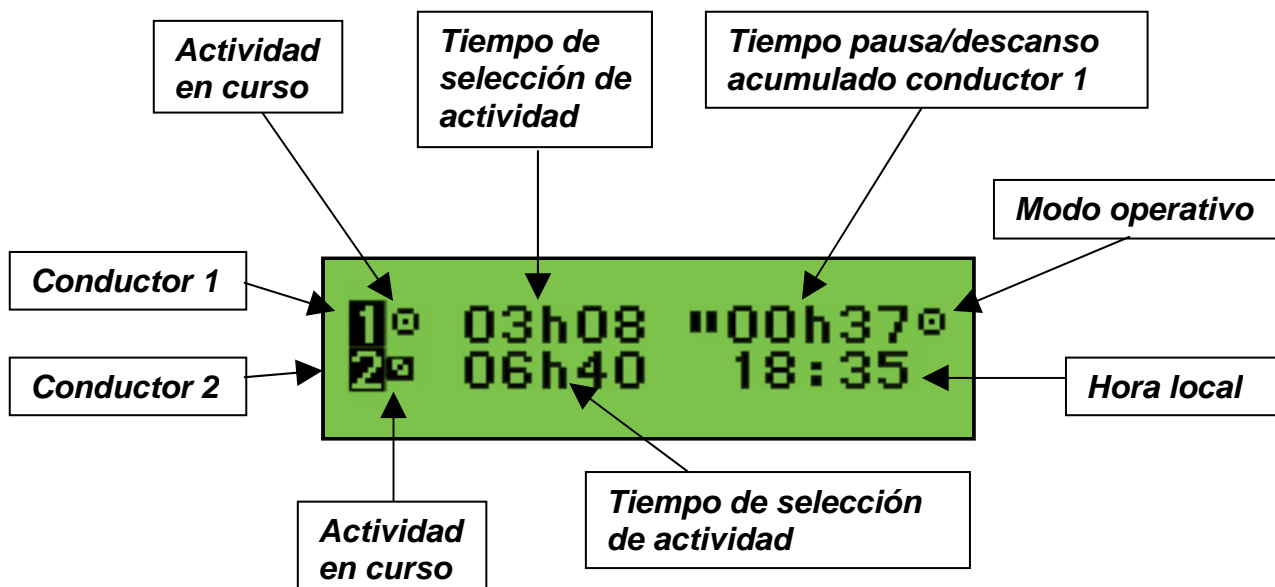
Actividad en curso

Tiempo de selección de actividad

Tiempo pausa/descanso acumulado conductor 1

Modo operativo

Conductor 1

Conductor 2

1 03h08 00h37

2 06h40 18:35

Hora local

Tiempo de selección de actividad

Actividad en curso